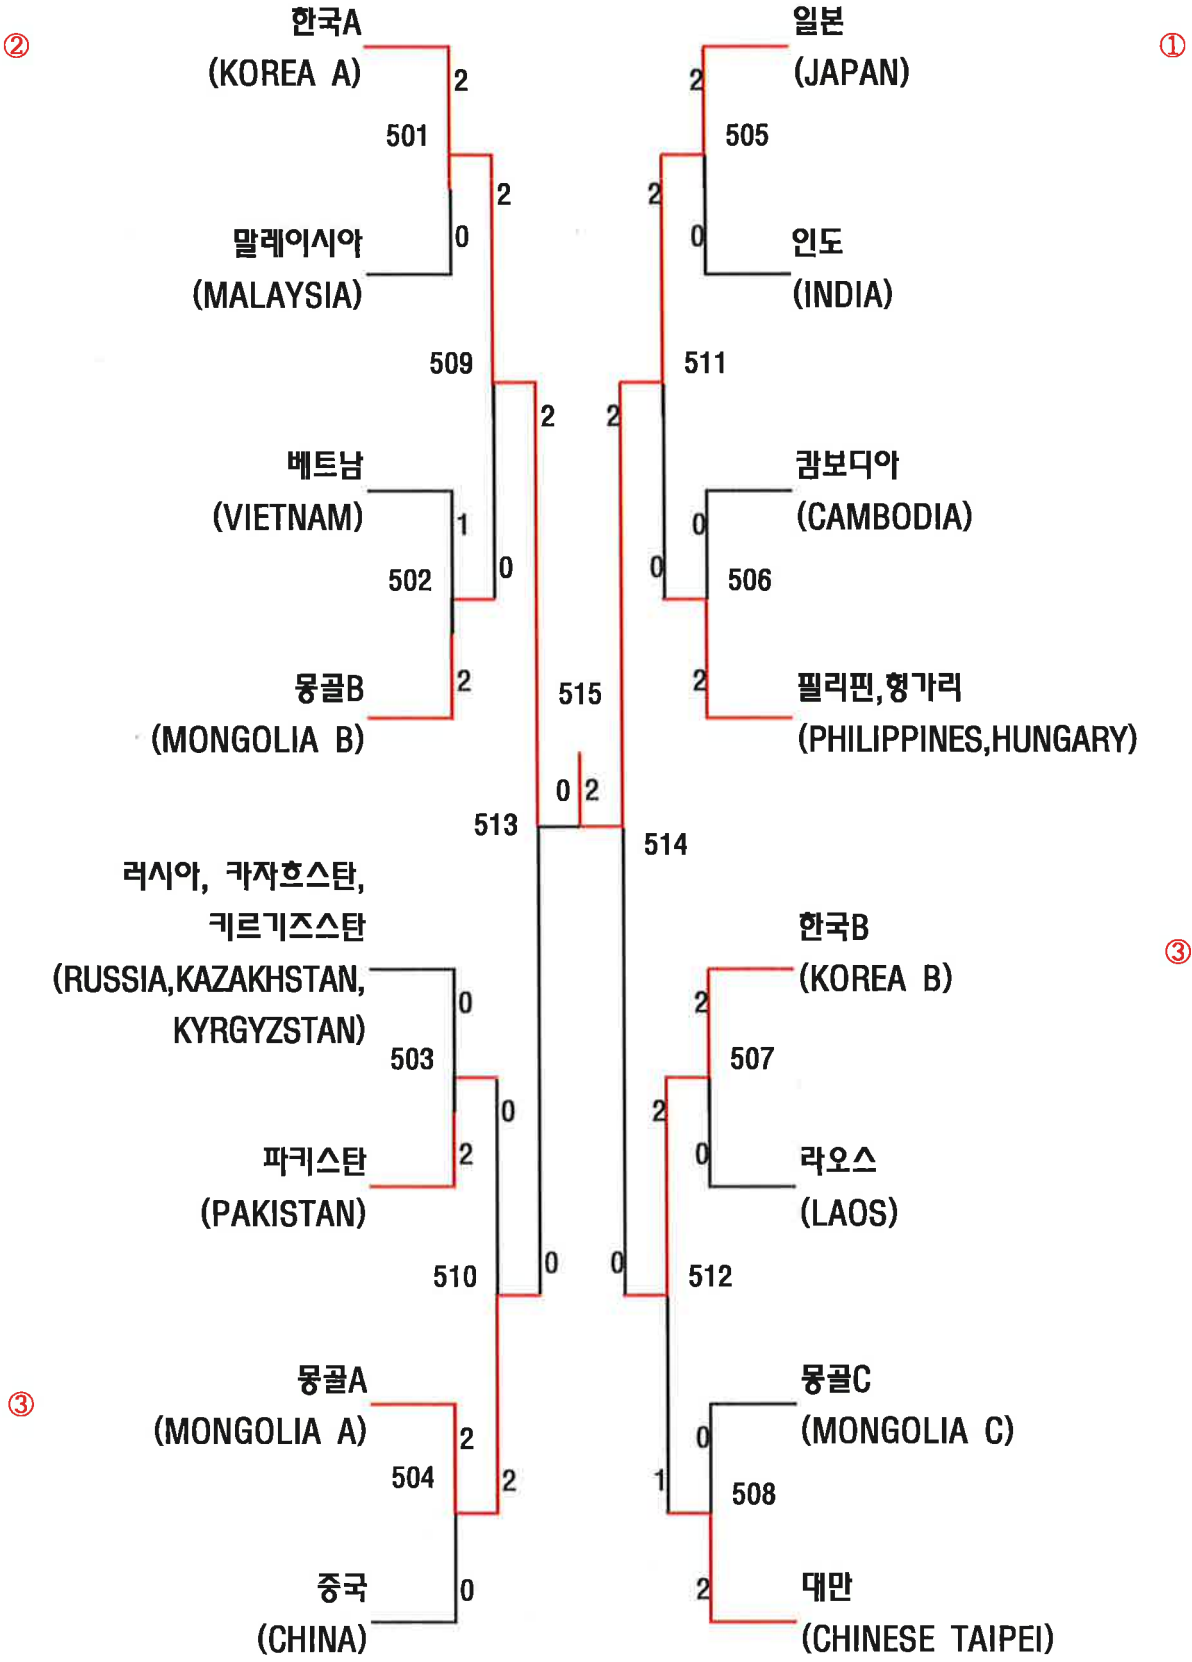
②
한국A
(KOREA A)
2
501
2
말레이시아
(MALAYSIA)
0

일본
(JAPAN)
①
2
505
2
0
인도
(INDIA)

509
2
511
2

베트남
(VIETNAM)
1
502
0
몽골B
(MONGOLIA B)
2

캄보디아
(CAMBODIA)
0
0
506
2
필리핀,헝가리
(PHILIPPINES,HUNGARY)

515
0 2
513
514

러시아, 카자흐스탄, 키르기즈스탄
(RUSSIA,KAZAKHSTAN, KYRGYZSTAN)
0
503
0
파키스탄
(PAKISTAN)
2

한국B
(KOREA B)
③
2
507
2
0
라오스
(LAOS)

510
0
0
512

③
몽골A
(MONGOLIA A)
2
504
2
중국
(CHINA)
0

몽골C
(MONGOLIA C)
0
1
508
2
대만
(CHINESE TAIPEI)